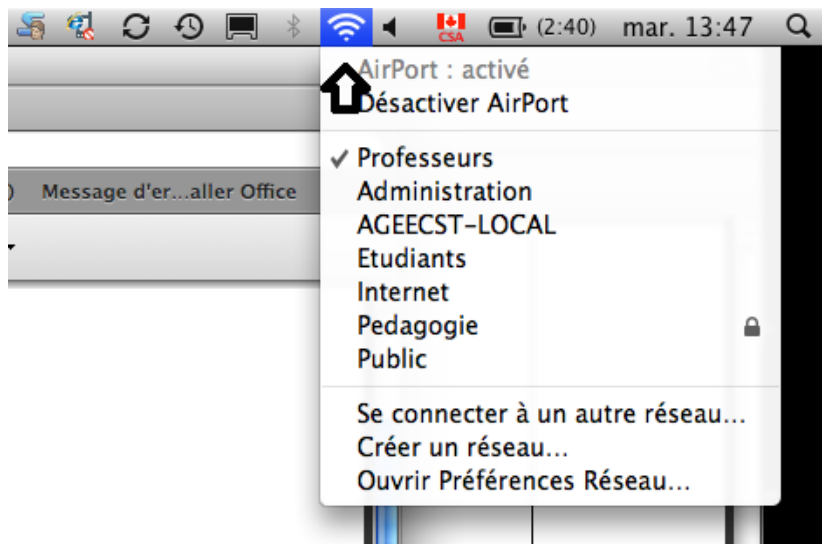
CSA (2:40) mar. 13:47

AirPort : activé
Désactiver AirPort

✓ Professeurs
Administration
AGEECST-LOCAL
Etudiants
Internet
Pedagogie
Public

Se connecter à un autre réseau…
Créer un réseau…
Ouvrir Préférences Réseau…

Message d'er…aller Office